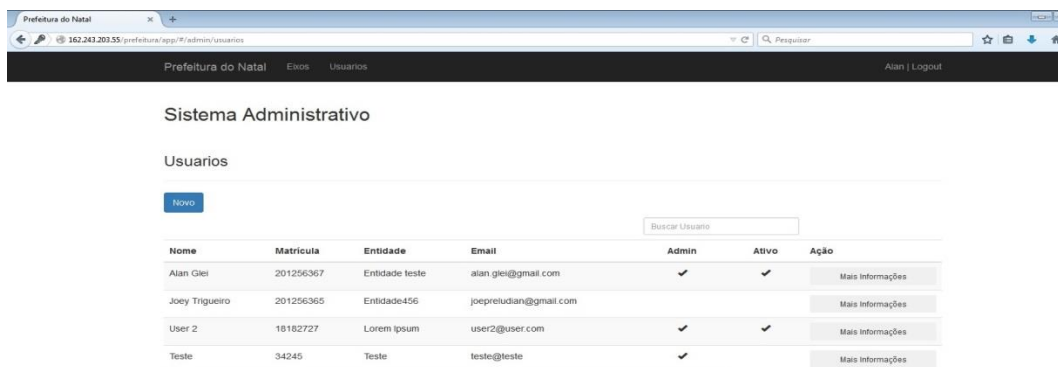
Prefeitura do Natal ×

162.243.203.55/prefeitura/app/#/admin/usuarios

Pesquisar

Prefeitura do Natal Eixos Usuarios

Alan | Logout

Sistema Administrativo

Usuarios

Novo

Buscar Usuario

| Nome | Matricula | Entidade | Email | Admin | Ativo | Ação |
|---|---|---|---|---|---|---|
| Alan Glei | 201256367 | Entidade teste | alan.glei@gmail.com | ✔ | ✔ | Mais Informações |
| Joey Trigueiro | 201256365 | Entidade456 | joepreludian@gmail.com | | | Mais Informações |
| User 2 | 18182727 | Lorem Ipsum | user2@user.com | ✔ | ✔ | Mais Informações |
| Teste | 34245 | Teste | teste@teste | ✔ | | Mais Informações |